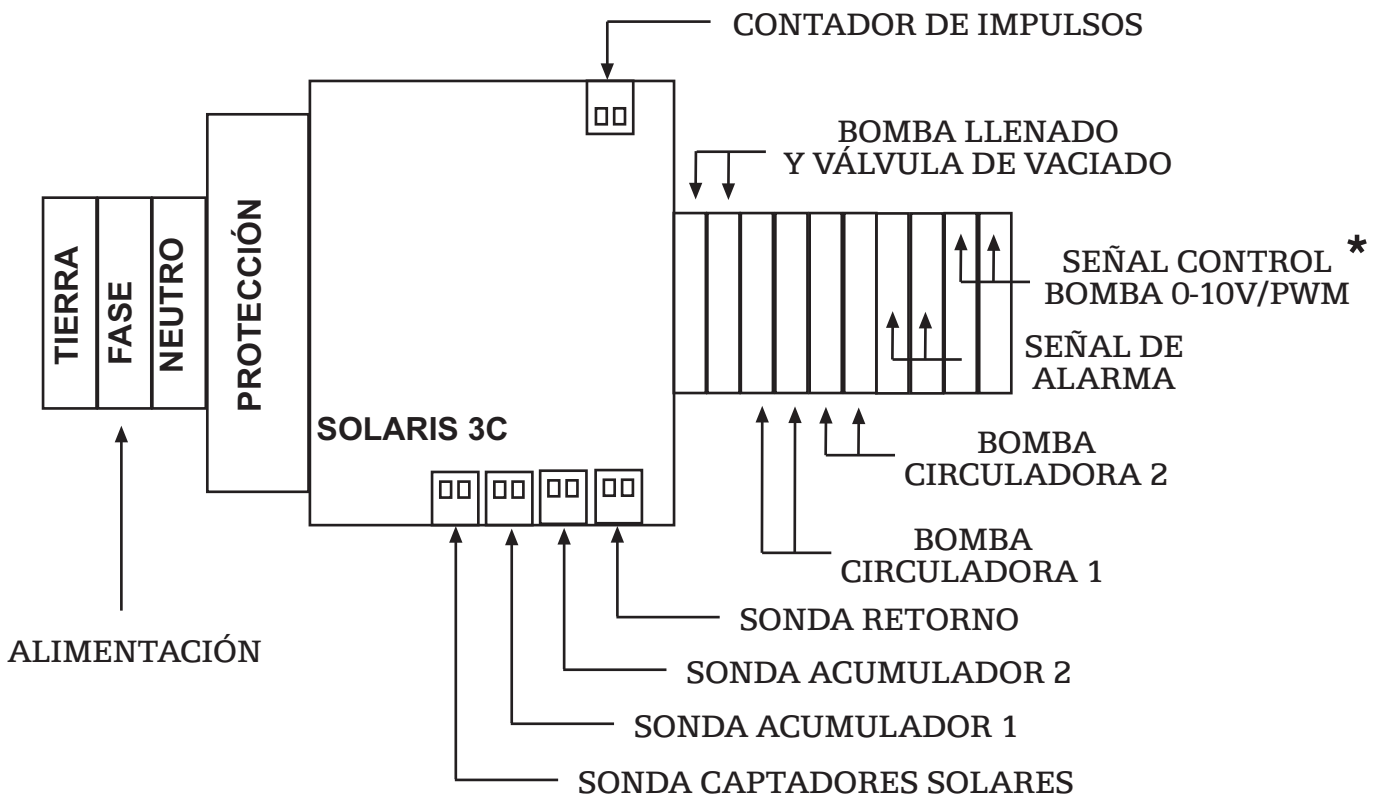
CONTADOR DE IMPULSOS

BOMBA LLENADO Y VÁLVULA DE VACIADO

TIERRA

FASE

NEUTRO

PROTECCIÓN

SOLARIS 3C

SEÑAL CONTROL BOMBA 0-10V/PWM *

SEÑAL DE ALARMA

BOMBA CIRCULADORA 2

BOMBA CIRCULADORA 1

SONDA RETORNO

ALIMENTACIÓN

SONDA ACUMULADOR 2

SONDA ACUMULADOR 1

SONDA CAPTADORES SOLARES